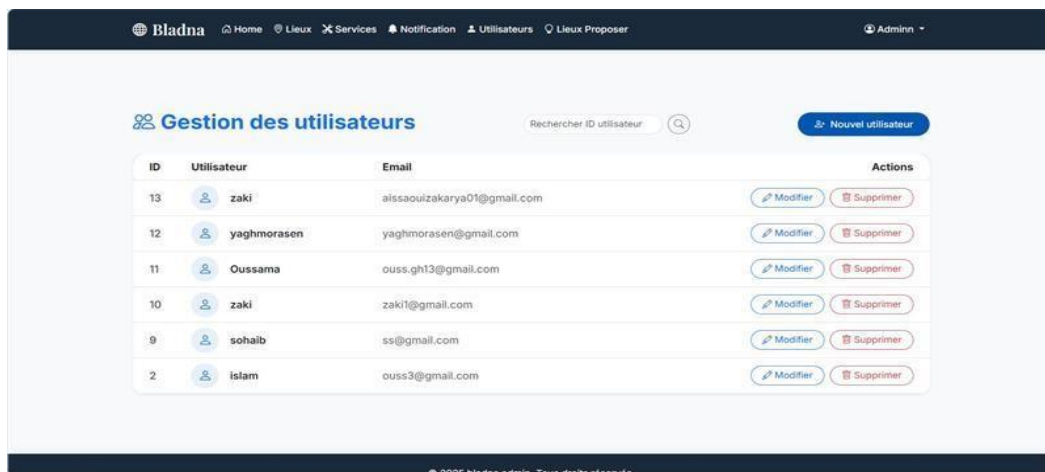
Bladna Home Lieux Services Notification Utilisateurs Lieux Proposer Adminn

Gestion des utilisateurs

Rechercher ID utilisateur

Nouvel utilisateur

| ID | Utilisateur | Email | Actions |
|---|---|---|---|
| 13 | zaki | aissaouizakarya01@gmail.com | Modifier Supprimer |
| 12 | yaghmorasen | yaghmorasen@gmail.com | Modifier Supprimer |
| 11 | Oussama | ouss.gh13@gmail.com | Modifier Supprimer |
| 10 | zaki | zaki1@gmail.com | Modifier Supprimer |
| 9 | sohaib | ss@gmail.com | Modifier Supprimer |
| 2 | islam | ouss3@gmail.com | Modifier Supprimer |

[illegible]